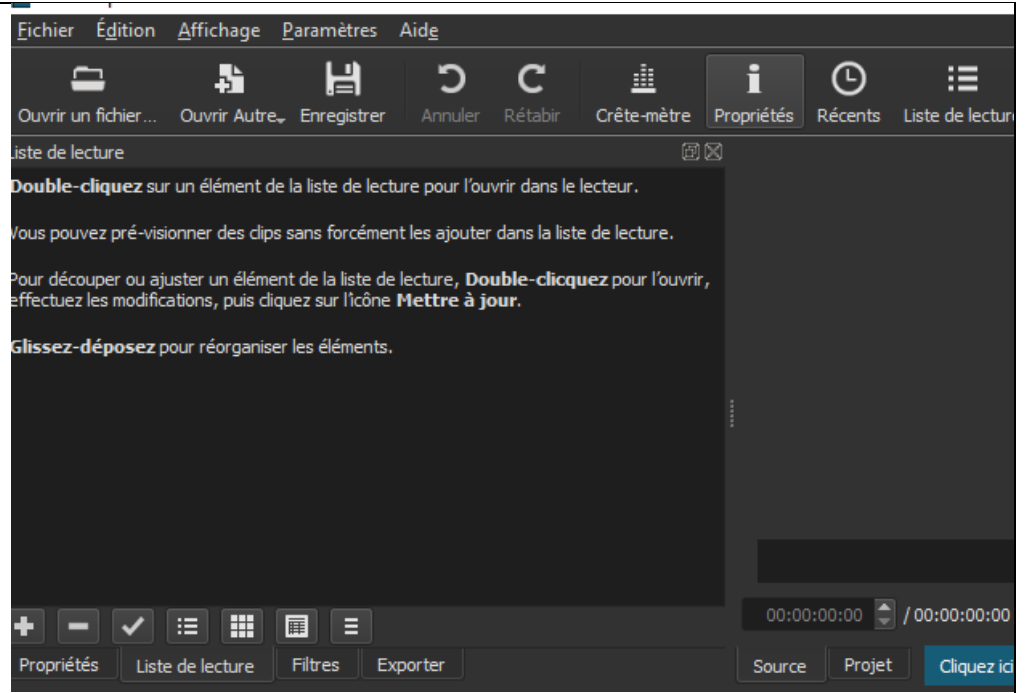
Fichier Édition Affichage Paramètres Aide

Ouvrir un fichier... Ouvrir Autre Enregistrer Annuler Rétablir Crête-mètre Propriétés Récents Liste de lectur

iste de lecture

Double-cliquez sur un élément de la liste de lecture pour l'ouvrir dans le lecteur.

ous pouvez pré-visionner des clips sans forcément les ajouter dans la liste de lecture.

Pour découper ou ajuster un élément de la liste de lecture, Double-clicquez pour l'ouvrir, effectuez les modifications, puis cliquez sur l'icône Mettre à jour.

Glissez-déposez pour réorganiser les éléments.

00:00:00:00 / 00:00:00:00

Propriétés Liste de lecture Filtres Exporter

Source Projet Cliquez ici